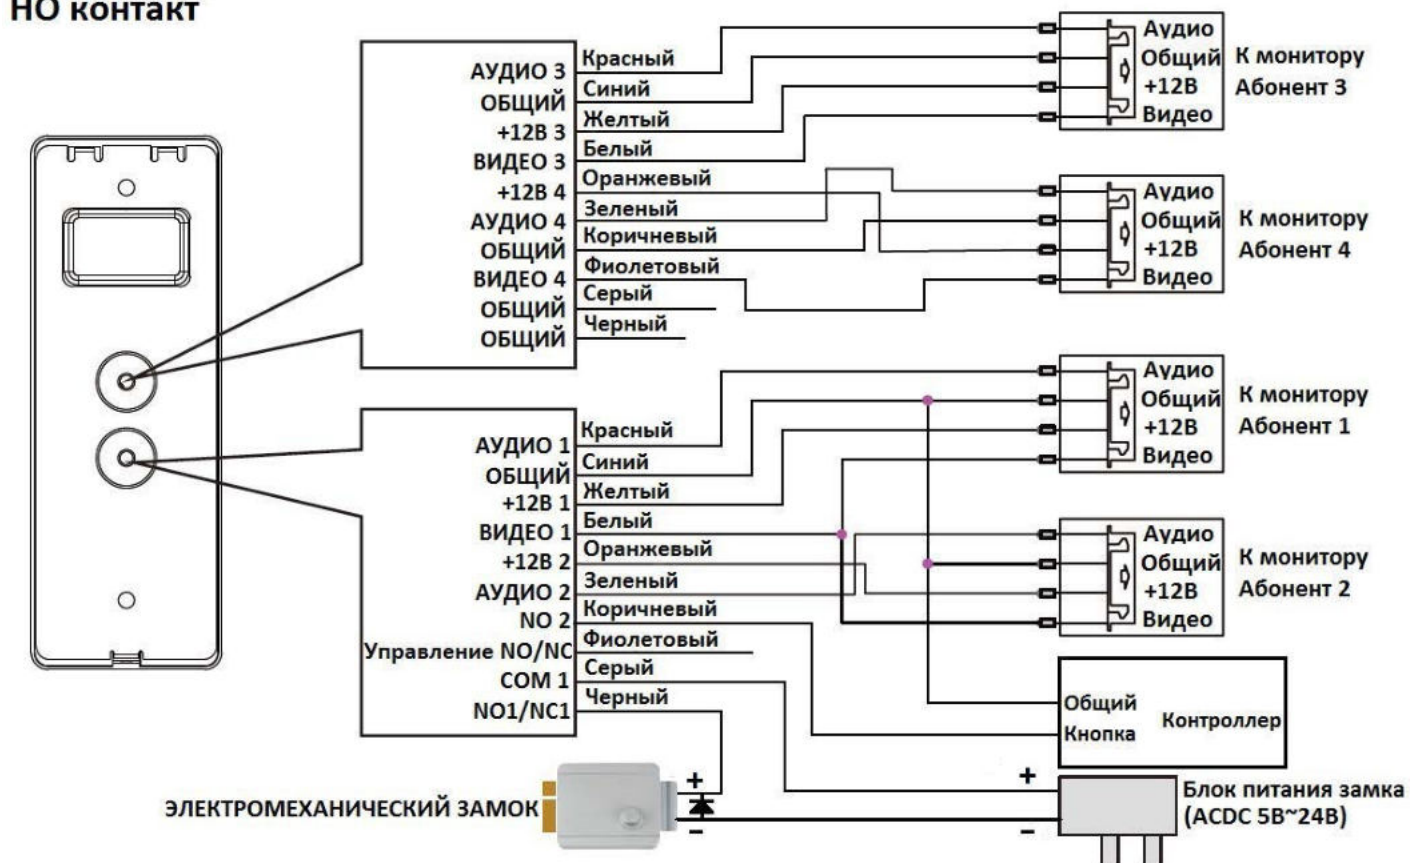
НО контакт

АУДИО 3
ОБЩИЙ
+12В 3
ВИДЕО 3
+12В 4
АУДИО 4
ОБЩИЙ
ВИДЕО 4
ОБЩИЙ
ОБЩИЙ

Красный
Синий
Желтый
Белый
Оранжевый
Зеленый
Коричневый
Фиолетовый
Серый
Черный

Аудио
Общий
+12В
Видео
К монитору
Абонент 3

Аудио
Общий
+12В
Видео
К монитору
Абонент 4

АУДИО 1
ОБЩИЙ
+12В 1
ВИДЕО 1
+12В 2
АУДИО 2
NO 2
Управление NO/NC
COM 1
NO1/NC1

Красный
Синий
Желтый
Белый
Оранжевый
Зеленый
Коричневый
Фиолетовый
Серый
Черный

Аудио
Общий
+12В
Видео
К монитору
Абонент 1

Аудио
Общий
+12В
Видео
К монитору
Абонент 2

Общий
Кнопка
Контроллер

ЭЛЕКТРОМЕХАНИЧЕСКИЙ ЗАМОК
+
-

+
-
Блок питания замка
(ACDC 5В~24В)